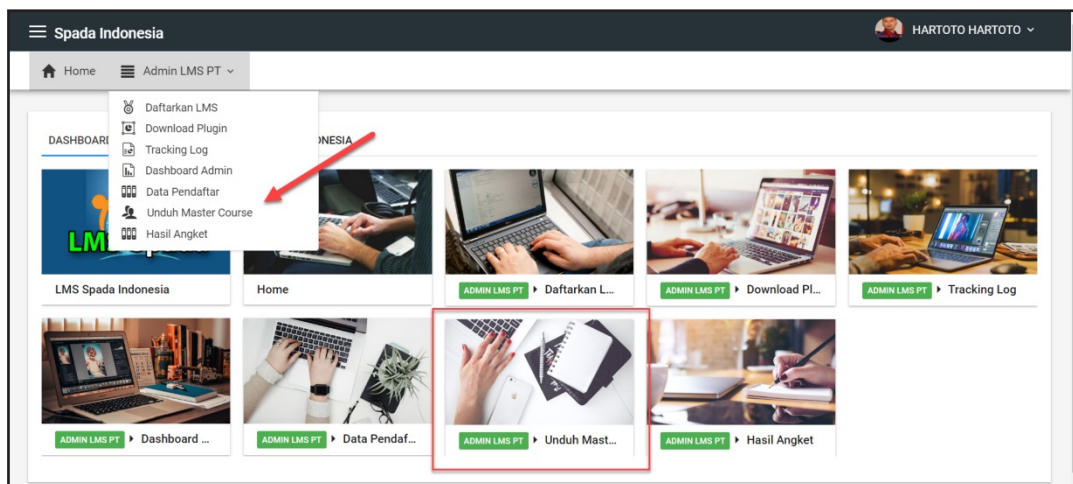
Spada Indonesia

HARTOTO HARTOTO

Home

Admin LMS PT

Daftarkan LMS
Download Plugin
Tracking Log
Dashboard Admin
Data Pendaftar
Unduh Master Course
Hasil Angket

DASHBOARD

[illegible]NESIA

LMS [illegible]

LMS Spada Indonesia

Home

ADMIN LMS PT Daftarkan L...

ADMIN LMS PT Download Pl...

ADMIN LMS PT Tracking Log

ADMIN LMS PT Dashboard ...

ADMIN LMS PT Data Pendaf...

ADMIN LMS PT Unduh Mast...

ADMIN LMS PT Hasil Angket